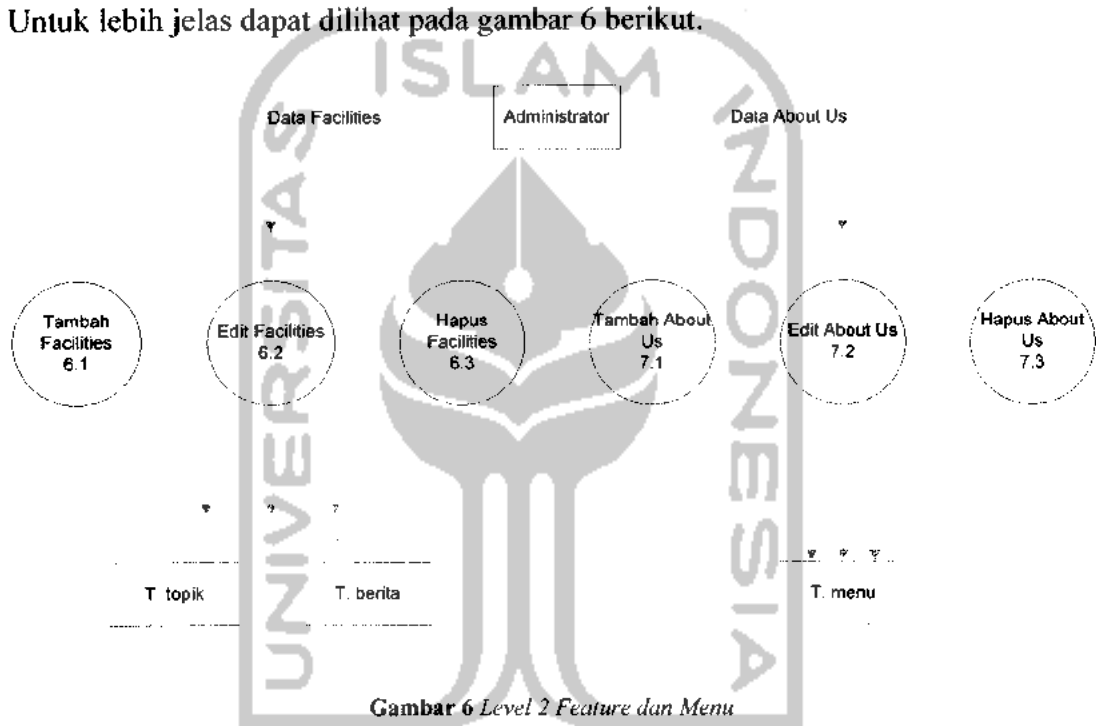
Untuk lebih jelas dapat dilihat pada gambar 6 berikut.

Data Facilities

Administrator

Data About Us

Tambah Facilities 6.1

Edit Facilities 6.2

Hapus Facilities 6.3

Tambah About Us 7.1

Edit About Us 7.2

Hapus About Us 7.3

T topik

T. berita

T. menu

ISLAM

UNIVERSITAS

INDONESIA

Gambar 6 Level 2 Feature dan Menu